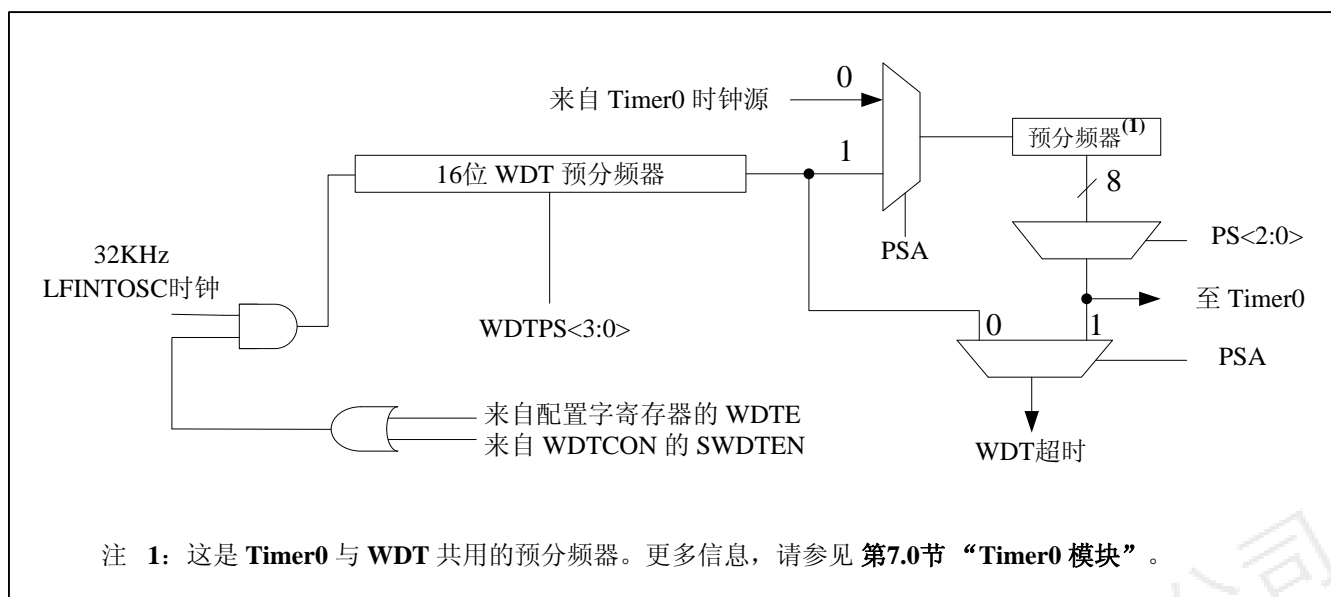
0

来自 Timer0 时钟源

预分频器$^{(1)}$

1

16位 WDT 预分频器

8

PSA

PS<2:0>

32KHz
LFINTOSC时钟

至 Timer0

WDTPS<3:0>

0

1

PSA

来自配置字寄存器的 WDTE
来自 WDTCON 的 SWDTEN

WDT超时

注 1：这是 **Timer0** 与 **WDT** 共用的预分频器。更多信息，请参见 **第7.0节 "Timer0 模块"**。